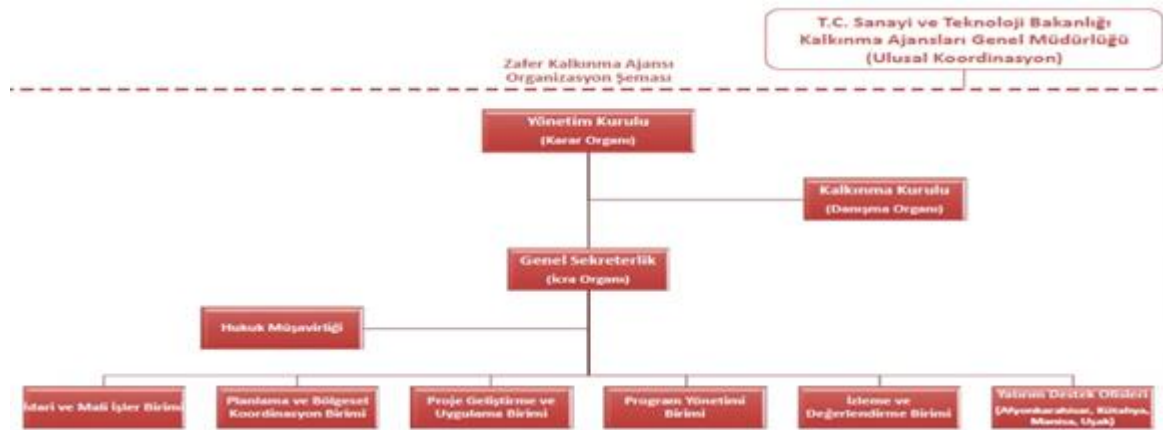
T.C. Sanayi ve Teknoloji Bakanlığı
Kalkınma Ajansları Genel Müdürlüğü
(Ulusal Koordinasyon)

Zafer Kalkınma Ajansı
Organizasyon Şeması

Yönetim Kurulu
(Karar Organı)

Kalkınma Kurulu
(Danışma Organı)

Genel Sekreterlik
(İcra Organı)

Hukuk Müşavirliği

İdari ve Mali İşler Birimi

Planlama ve Bölgesel Koordinasyon Birimi

Proje Geliştirme ve Uygulama Birimi

Program Yönetimi Birimi

İzleme ve Değerlendirme Birimi

Yatırım Destek Ofisleri
(Afyonkarahisar, Kütahya, Manisa, Uşak)